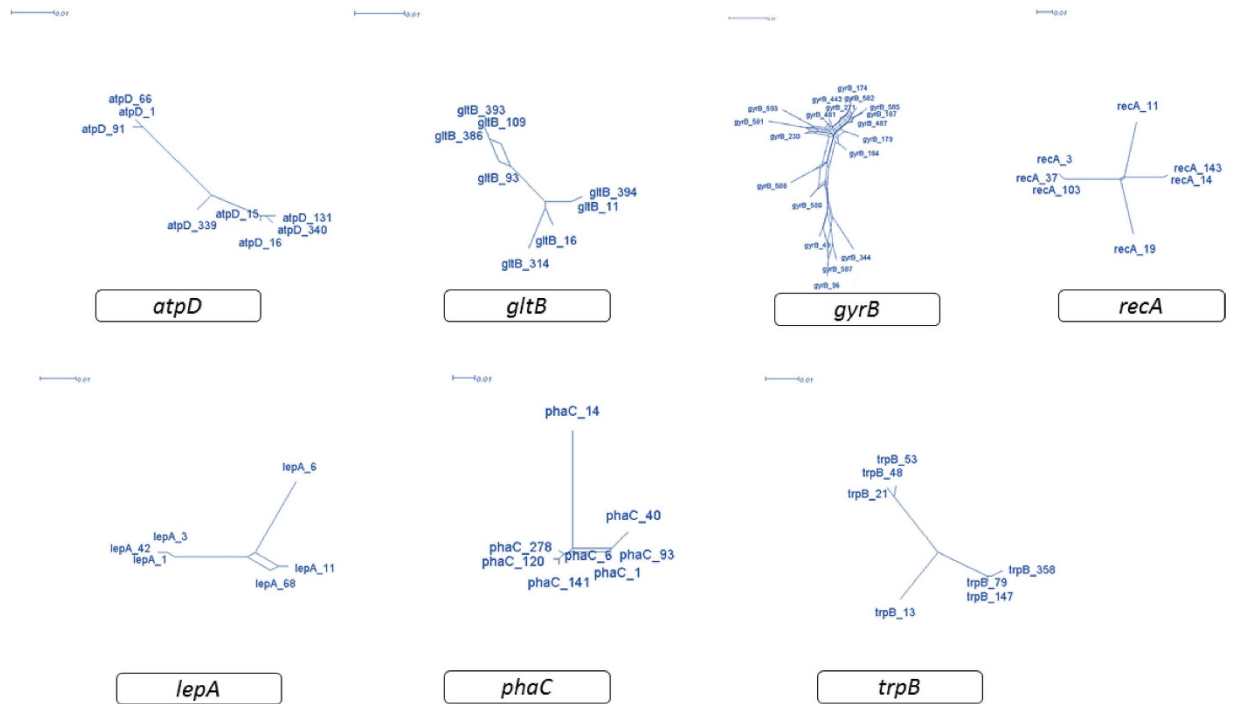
0.01

atpD_66
atpD_1
atpD_91
atpD_15
atpD_131
atpD_339
atpD_340
atpD_16

atpD

0.01

gltB_393
gltB_109
gltB_386
gltB_93
gltB_394
gltB_11
gltB_16
gltB_314

gltB

0.01

gyrB_174
gyrB_443
gyrB_592
gyrB_593
gyrB_271
gyrB_565
gyrB_481
gyrB_197
gyrB_581
gyrB_467
gyrB_230
gyrB_179
gyrB_184
gyrB_588
gyrB_580
gyrB_4
gyrB_344
gyrB_587
gyrB_96

gyrB

0.01

recA_11
recA_3
recA_37
recA_103
recA_143
recA_14
recA_19

recA

0.01

lepA_6
lepA_3
lepA_42
lepA_1
lepA_11
lepA_68

lepA

0.01

phaC_14
phaC_40
phaC_278
phaC_120
phaC_6
phaC_93
phaC_1
phaC_141

phaC

0.01

trpB_53
trpB_48
trpB_21
trpB_358
trpB_79
trpB_147
trpB_13

trpB